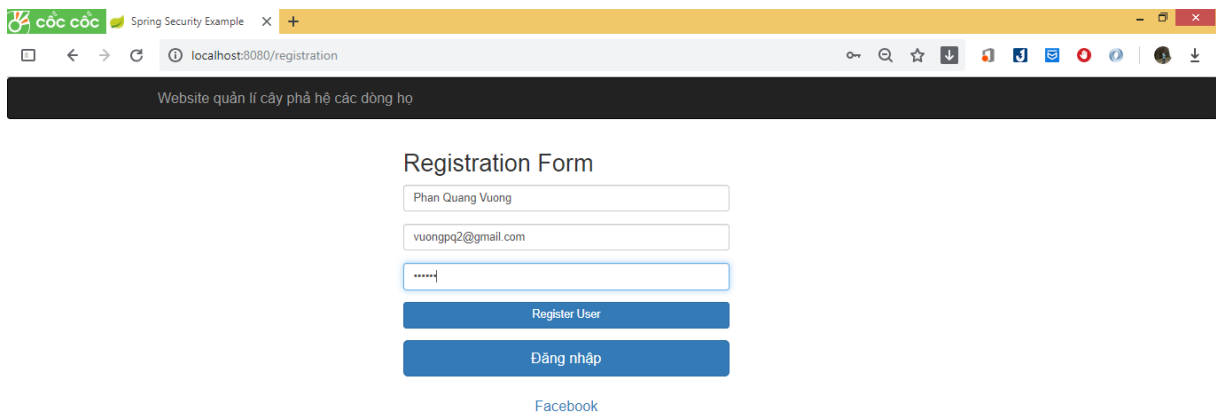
cốc cốc

Spring Security Example

localhost:8080/registration

Website quản lí cây phả hệ các dòng họ

Registration Form

Phan Quang Vuong

vuongpq2@gmail.com

••••••

Register User

Đăng nhập

Facebook